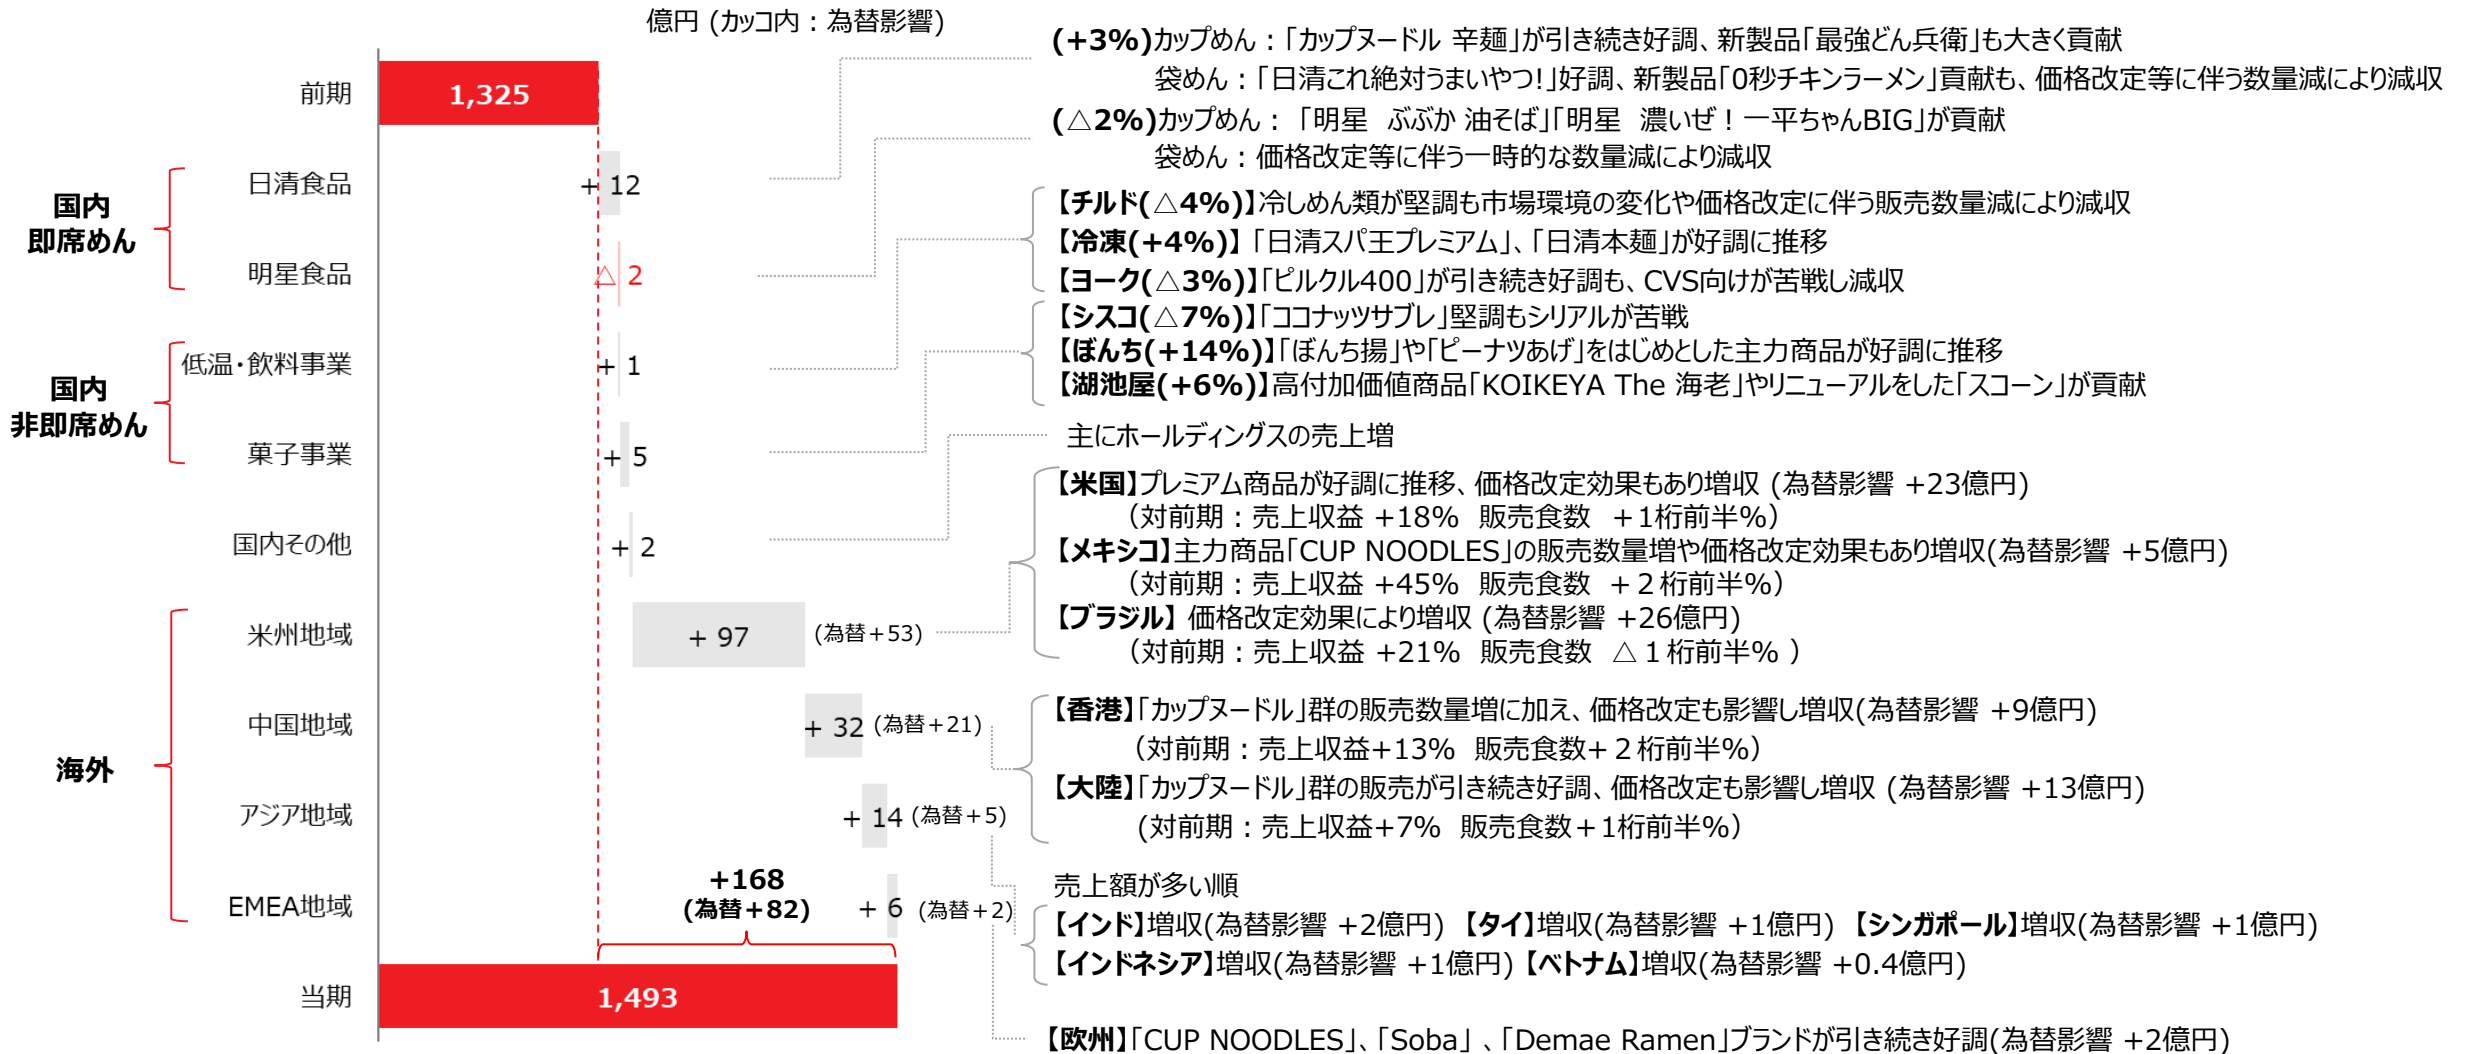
億円 (カッコ内：為替影響)

前期 1,325

国内即席めん
日清食品 ＋12
明星食品 △2

国内非即席めん
低温・飲料事業 ＋1
菓子事業 ＋5

国内その他 ＋2

海外
米州地域 ＋97 (為替＋53)
中国地域 ＋32 (為替＋21)
アジア地域 ＋14 (為替＋5)
EMEA地域 ＋6 (為替＋2)

＋168 (為替＋82)

当期 1,493

(＋3%)カップめん：「カップヌードル 辛麺」が引き続き好調、新製品「最強どん兵衛」も大きく貢献
袋めん：「日清これ絶対うまいやつ!」好調、新製品「0秒チキンラーメン」貢献も、価格改定等に伴う数量減により減収

(△2%)カップめん：「明星 ぶぶか 油そば」「明星 濃いぜ！一平ちゃんBIG」が貢献
袋めん：価格改定等に伴う一時的な数量減により減収

【チルド(△4%)】冷しめん類が堅調も市場環境の変化や価格改定に伴う販売数量減により減収
【冷凍(＋4%)】「日清スパ王プレミアム」、「日清本麺」が好調に推移
【ヨーク(△3%)】「ピルクル400」が引き続き好調も、CVS向けが苦戦し減収

【シスコ(△7%)】「ココナッツサブレ」堅調もシリアルが苦戦
【ぼんち(＋14%)】「ぼんち揚」や「ピーナツあげ」をはじめとした主力商品が好調に推移
【湖池屋(＋6%)】高付加価値商品「KOIKEYA The 海老」やリニューアルをした「スコーン」が貢献

主にホールディングスの売上増

【米国】プレミアム商品が好調に推移、価格改定効果もあり増収 (為替影響 ＋23億円)
(対前期：売上収益 ＋18% 販売食数 ＋1桁前半%)
【メキシコ】主力商品「CUP NOODLES」の販売数量増や価格改定効果もあり増収(為替影響 ＋5億円)
(対前期：売上収益 ＋45% 販売食数 ＋2桁前半%)
【ブラジル】価格改定効果により増収 (為替影響 ＋26億円)
(対前期：売上収益 ＋21% 販売食数 △1桁前半% )

【香港】「カップヌードル」群の販売数量増に加え、価格改定も影響し増収(為替影響 ＋9億円)
(対前期：売上収益＋13% 販売食数＋2桁前半%)
【大陸】「カップヌードル」群の販売が引き続き好調、価格改定も影響し増収 (為替影響 ＋13億円)
(対前期：売上収益＋7% 販売食数＋1桁前半%)

売上額が多い順
【インド】増収(為替影響 ＋2億円) 【タイ】増収(為替影響 ＋1億円) 【シンガポール】増収(為替影響 ＋1億円)
【インドネシア】増収(為替影響 ＋1億円) 【ベトナム】増収(為替影響 ＋0.4億円)

【欧州】「CUP NOODLES」、「Soba」、「Demae Ramen」ブランドが引き続き好調(為替影響 ＋2億円)